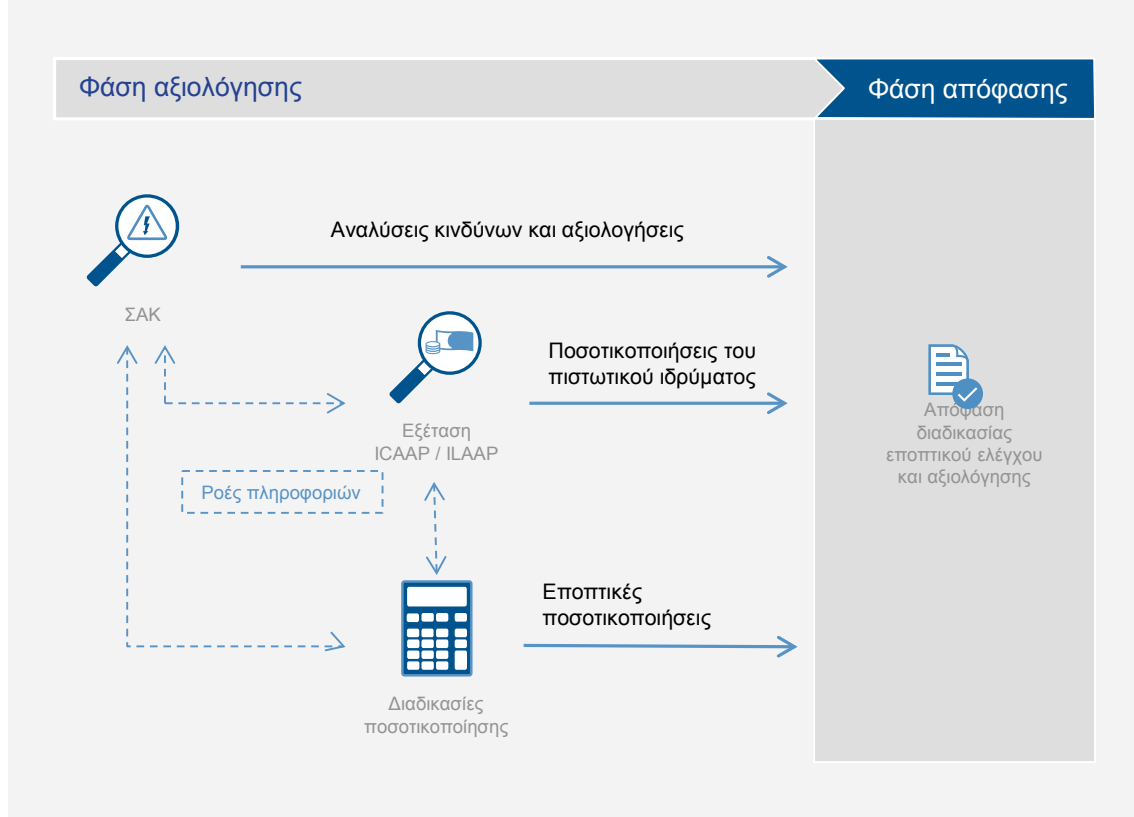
Φάση αξιολόγησης

Φάση απόφασης

Αναλύσεις κινδύνων και αξιολογήσεις

ΣΑΚ

Ποσοτικοποιήσεις του πιστωτικού ιδρύματος

Εξέταση ICAAP / ILAAP

Ροές πληροφοριών

Εποπτικές ποσοτικοποιήσεις

Διαδικασίες ποσοτικοποίησης

Απόφαση διαδικασίας εποπτικού ελέγχου και αξιολόγησης